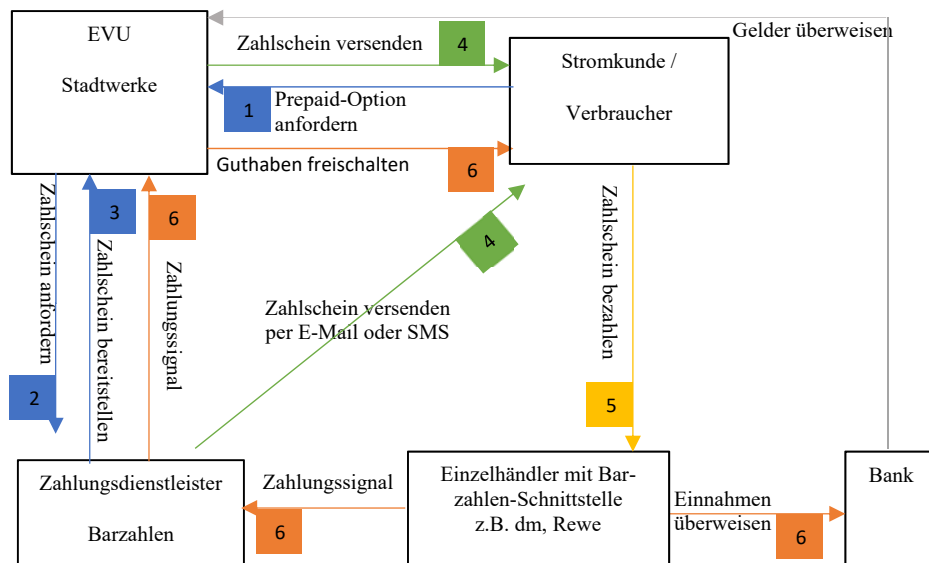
EVU

Stadtwerke

Zahlschein versenden

4

Gelder überweisen

Stromkunde /

Verbraucher

1

Prepaid-Option anfordern

Guthaben freischalten

6

Zahlschein anfordern

3

Zahlschein bereitstellen

6

Zahlungssignal

4

Zahlschein versenden per E-Mail oder SMS

Zahlschein bezahlen

2

5

Zahlungsdienstleister

Barzahlen

Zahlungssignal

6

Einzelhändler mit Barzahlen-Schnittstelle z.B. dm, Rewe

Einnahmen überweisen

6

Bank